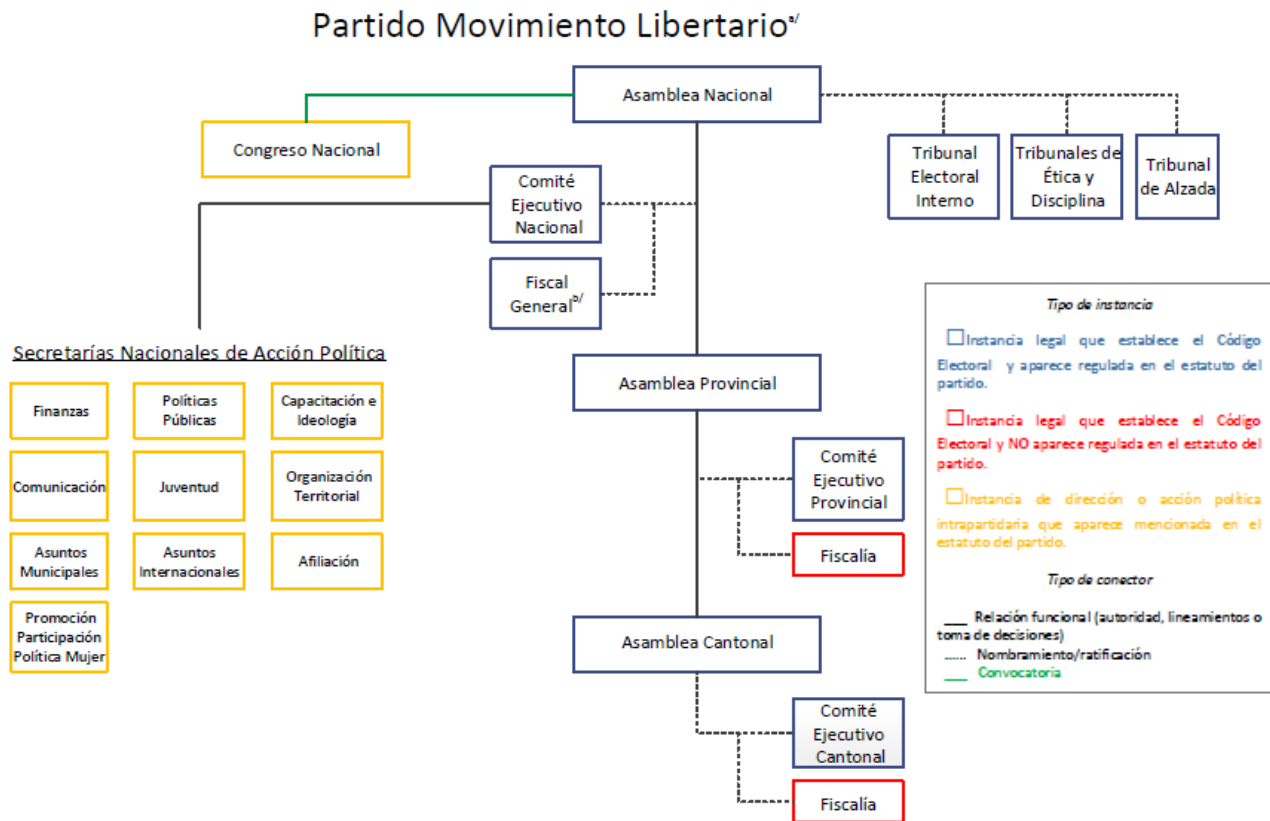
Partido Movimiento Libertario$^{a/}$

Asamblea Nacional

Congreso Nacional

Tribunal Electoral Interno

Tribunales de Ética y Disciplina

Tribunal de Alzada

Comité Ejecutivo Nacional

Fiscal General$^{b/}$

Secretarías Nacionales de Acción Política

Finanzas

Políticas Públicas

Capacitación e Ideología

Comunicación

Juventud

Organización Territorial

Asuntos Municipales

Asuntos Internacionales

Afiliación

Promoción Participación Política Mujer

Asamblea Provincial

Comité Ejecutivo Provincial

Fiscalía

Asamblea Cantonal

Comité Ejecutivo Cantonal

Fiscalía

Tipo de instancia

Instancia legal que establece el Código Electoral y aparece regulada en el estatuto del partido.

Instancia legal que establece el Código Electoral y NO aparece regulada en el estatuto del partido.

Instancia de dirección o acción política intrapartidaria que aparece mencionada en el estatuto del partido.

Tipo de conector

Relación funcional (autoridad, lineamientos o toma de decisiones)

Nombramiento/ratificación

Convocatoria